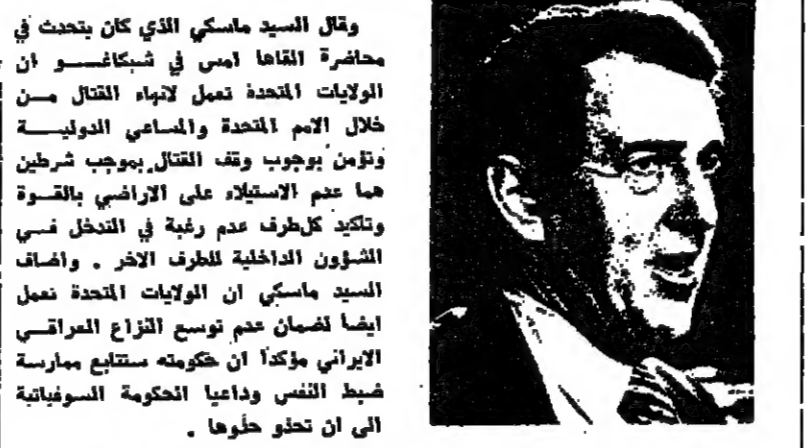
وقال السيد ماسكي الذي كان يتحدث في محاضرة القاها امس في شيكاغـــو ان الولايات المتحدة تعمل لانهاء القتال مــن خلال الامم المتحدة والمساعي الدوليــــة وتؤمن بوجوب وقف القتال بموجب شرطين هما عدم الاستيلاء على الاراضي بالقــوة وتاكيد كل طرف عدم رغبة في التدخل فــي الشؤون الداخلية للطرف الاخر . واضاف السيد ماسكي ان الولايات المتحدة تعمل ايضاً لضمان عدم توسع النزاع العراقــي الايراني مؤكداً ان حكومته ستتابع ممارسة ضبط النفس وداعيا الحكومة السوفياتية الى ان تحذو حذوها .